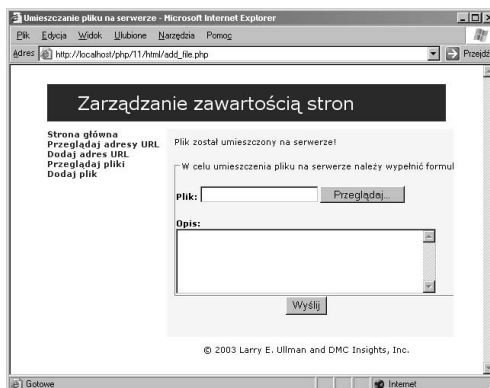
Umieszczanie pliku na serwerze - Microsoft Internet Explorer

Plik Edycja Widok Ulubione Narzędzia Pomoc

Adres http://localhost/php/11/html/add_file.php

Przejdź

Zarządzanie zawartością stron

Strona główna
Przeglądaj adresy URL
Dodaj adres URL
Przeglądaj pliki
Dodaj plik

Plik został umieszczony na serwerze!

W celu umieszczenia pliku na serwerze należy wypełnić formul

Plik: Przeglądaj...

Opis:

Wyślij

© 2003 Larry E. Ullman and DMC Insights, Inc.

Gotowe

Internet